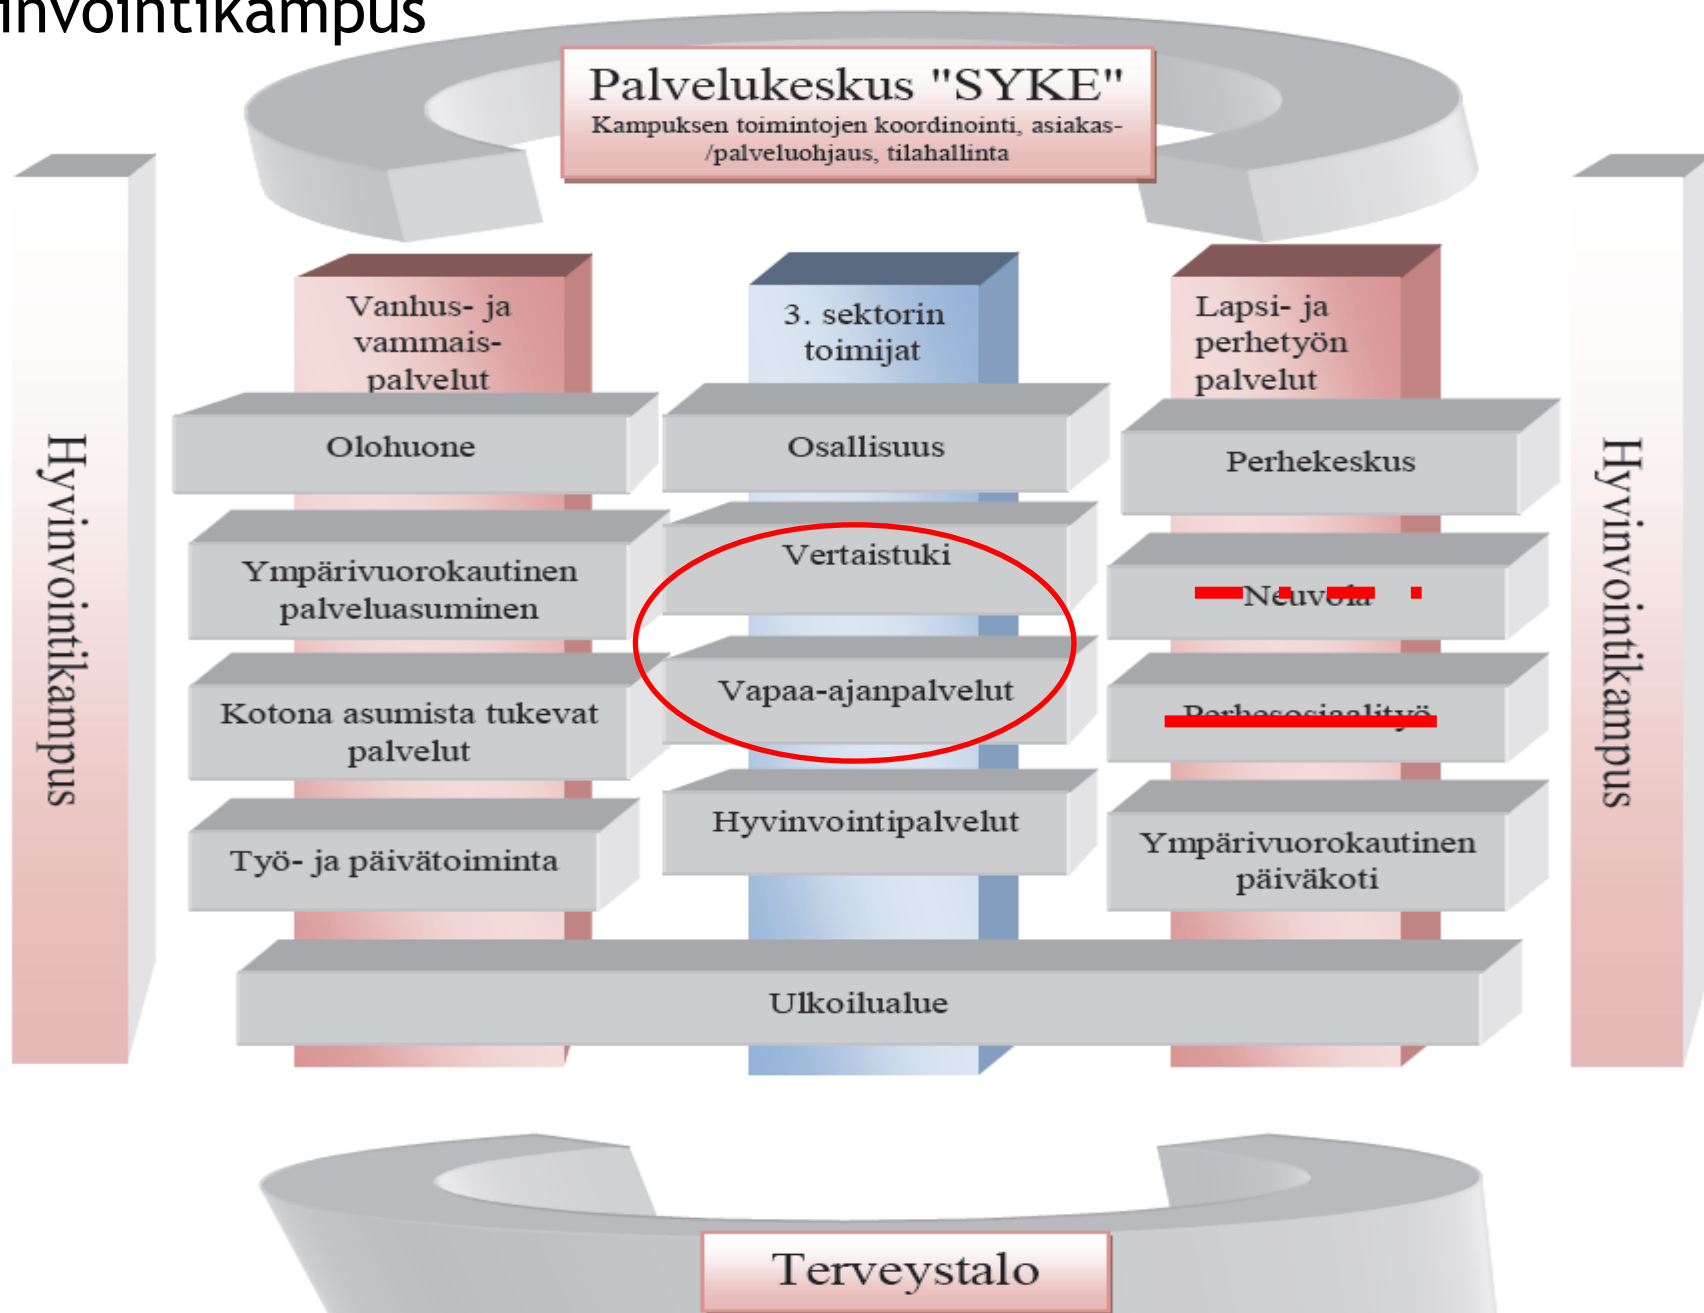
invointikampus

Palvelukeskus "SYKE"
Kampuksen toimintojen koordinointi, asiakas-/palveluohjaus, tilahallinta

Hyvinvointikampus

Vanhus- ja vammais-palvelut

Olohuone

Ympärivuorokautinen palveluasuminen

Kotona asumista tukevat palvelut

Työ- ja päivätoiminta

3. sektorin toimijat

Osallisuus

Vertaistuki

Vapaa-ajanpalvelut

Hyvinvointipalvelut

Lapsi- ja perhetyön palvelut

Perhekeskus

Neuvola

Perhesosiaalityö

Ympärivuorokautinen päiväkoti

Hyvinvointikampus

Ulkoilualue

Terveystalo